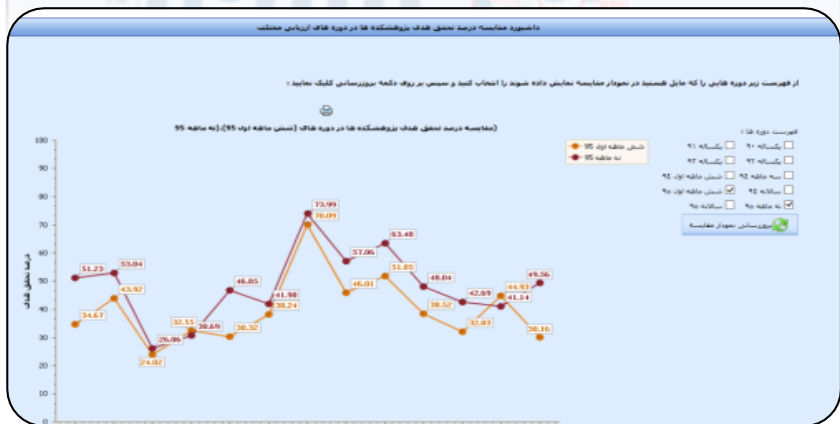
داشبورد مقایسه درصد تحقق هدف پژوهشکده ها در دوره های ارزیابی مختلف

از فهرست زیر دوره هایی را که مایل هستید در نمودار مقایسه نمایش داده شوند را انتخاب کنید و سپس بر روی دکمه بروزرسانی کلیک نمایید :

(مقایسه درصد تحقق هدف پژوهشکده ها در دوره های (شش ماهه اول95),(نه ماهه 95

فهرست دوره ها :

یکساله ۹۰
یکساله ۹۱
یکساله ۹۲
یکساله ۹۳
سه ماهه اول ۹۴
شش ماهه ۹۴
سالانه ۹۴
شش ماهه اول ۹۵
نه ماهه ۹۵
سالانه ۹۵

بروزرسانی نمودار مقایسه

شش ماهه اول 95
نه ماهه 95

درصد تحقق هدف

100
90
80
70
60
50
40
30
20
10
0

51.23
53.04
34.67
43.92
26.06
24.02
32.55
30.69
46.85
30.32
41.98
38.24
73.99
70.09
57.06
46.01
63.48
51.85
48.04
38.52
42.89
32.03
44.93
41.14
49.56
30.16